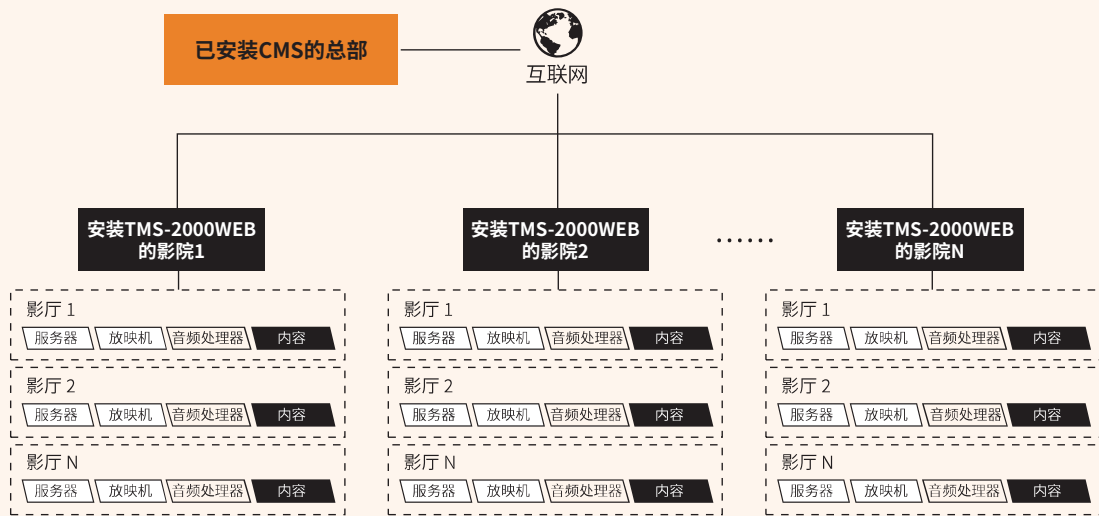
已安装CMS的总部

互联网

安装TMS-2000WEB的影院1

影厅 1
服务器 放映机 音频处理器 内容

影厅 2
服务器 放映机 音频处理器 内容

影厅 N
服务器 放映机 音频处理器 内容

安装TMS-2000WEB的影院2

影厅 1
服务器 放映机 音频处理器 内容

影厅 2
服务器 放映机 音频处理器 内容

影厅 N
服务器 放映机 音频处理器 内容

……

安装TMS-2000WEB的影院N

影厅 1
服务器 放映机 音频处理器 内容

影厅 2
服务器 放映机 音频处理器 内容

影厅 N
服务器 放映机 音频处理器 内容